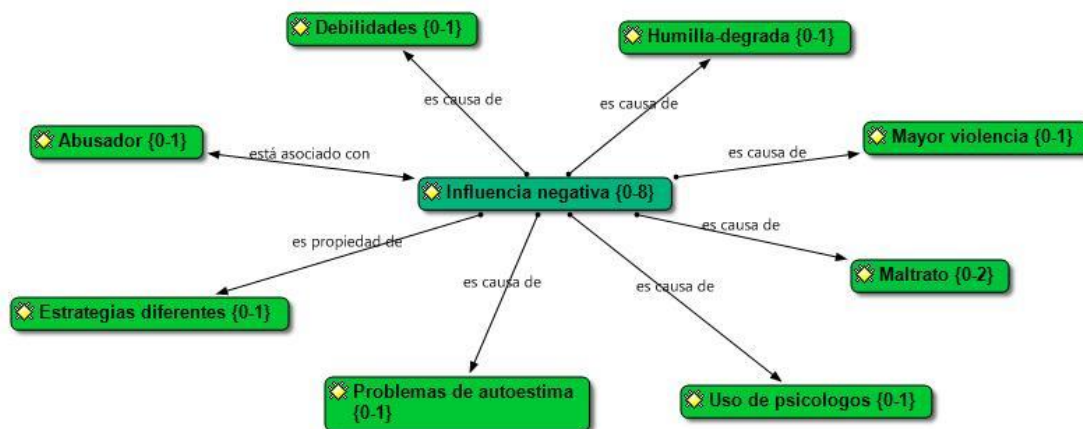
Debilidades {0-1}

Humilla-degrada {0-1}

es causa de

es causa de

Abusador {0-1}

está asociado con

Mayor violencia {0-1}

es causa de

Influencia negativa {0-8}

es causa de

es propiedad de

Maltrato {0-2}

es causa de

es causa de

Estrategias diferentes {0-1}

Problemas de autoestima {0-1}

Uso de psicologos {0-1}